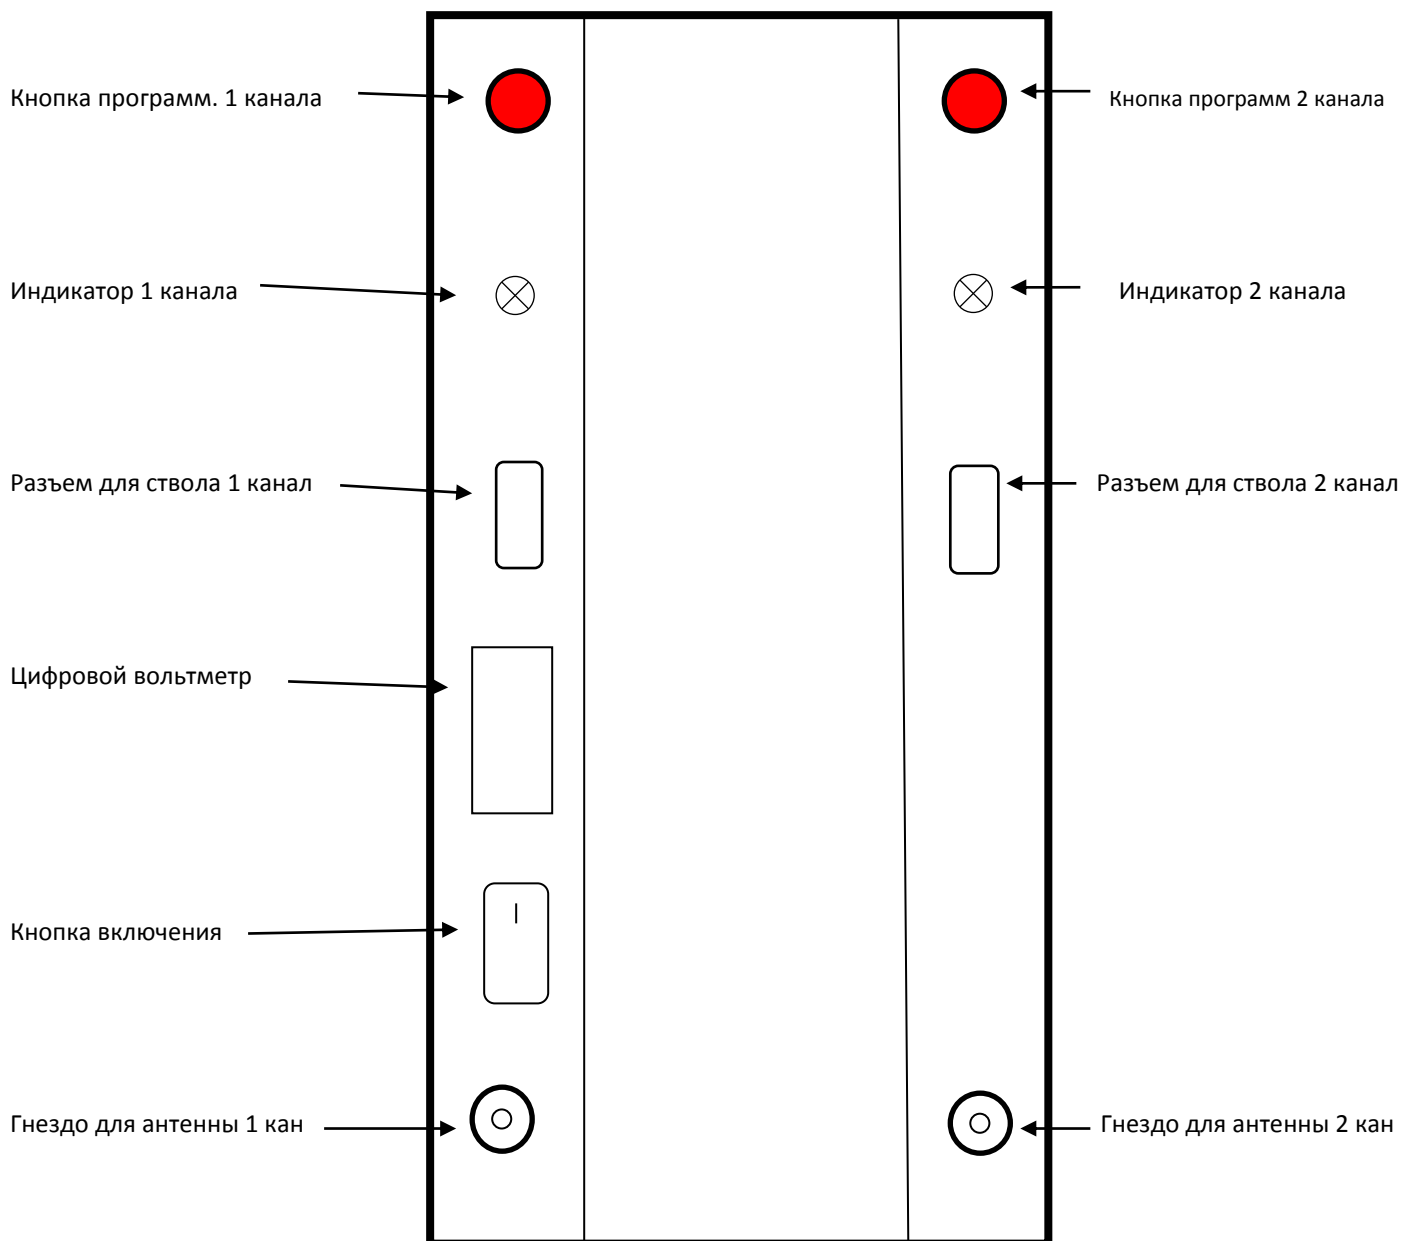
Кнопка программ. 1 канала

Кнопка программ 2 канала

Индикатор 1 канала

Индикатор 2 канала

Разъем для ствола 1 канал

Разъем для ствола 2 канал

Цифровой вольтметр

Кнопка включения

I

Гнездо для антенны 1 кан

Гнездо для антенны 2 кан